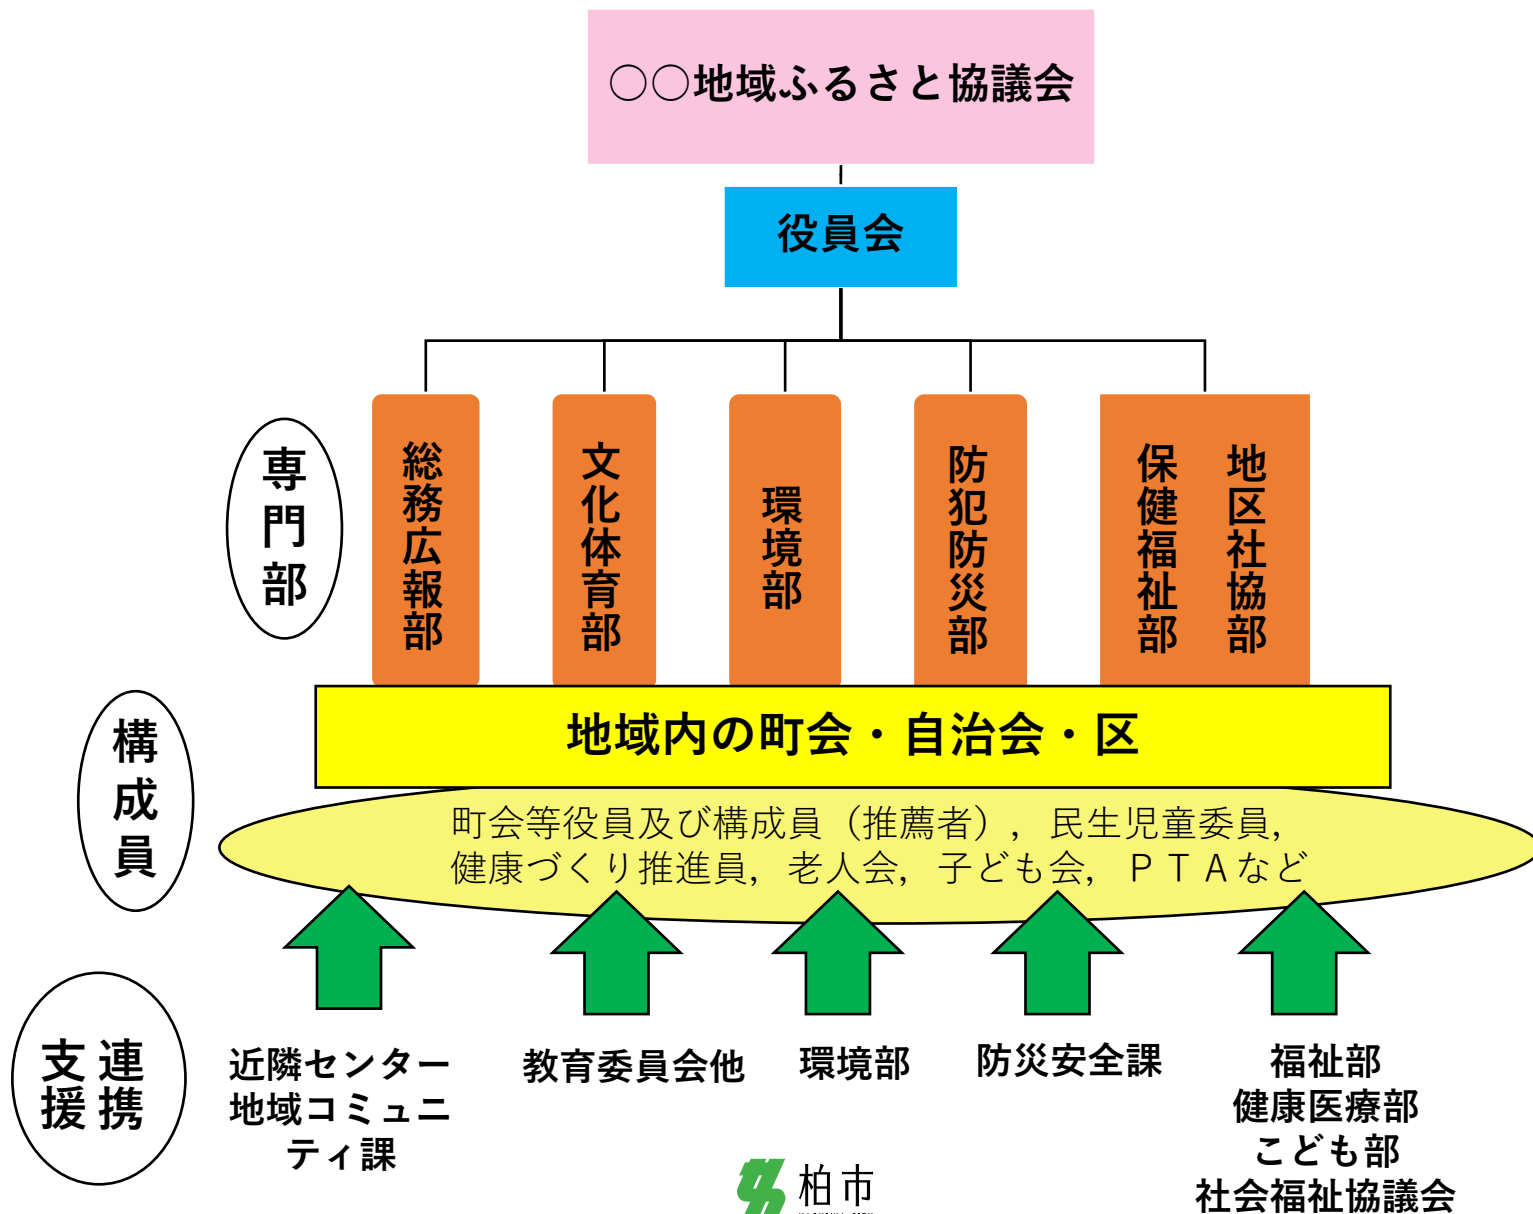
○○地域ふるさと協議会

役員会

専門部

総務広報部

文化体育部

環境部

防犯防災部

保健福祉部

地区社協部

構成員

地域内の町会・自治会・区

町会等役員及び構成員（推薦者），民生児童委員，健康づくり推進員，老人会，子ども会，ＰＴＡなど

支援
連携

近隣センター地域コミュニティ課

教育委員会他

環境部

防災安全課

福祉部
健康医療部
こども部
社会福祉協議会

柏市